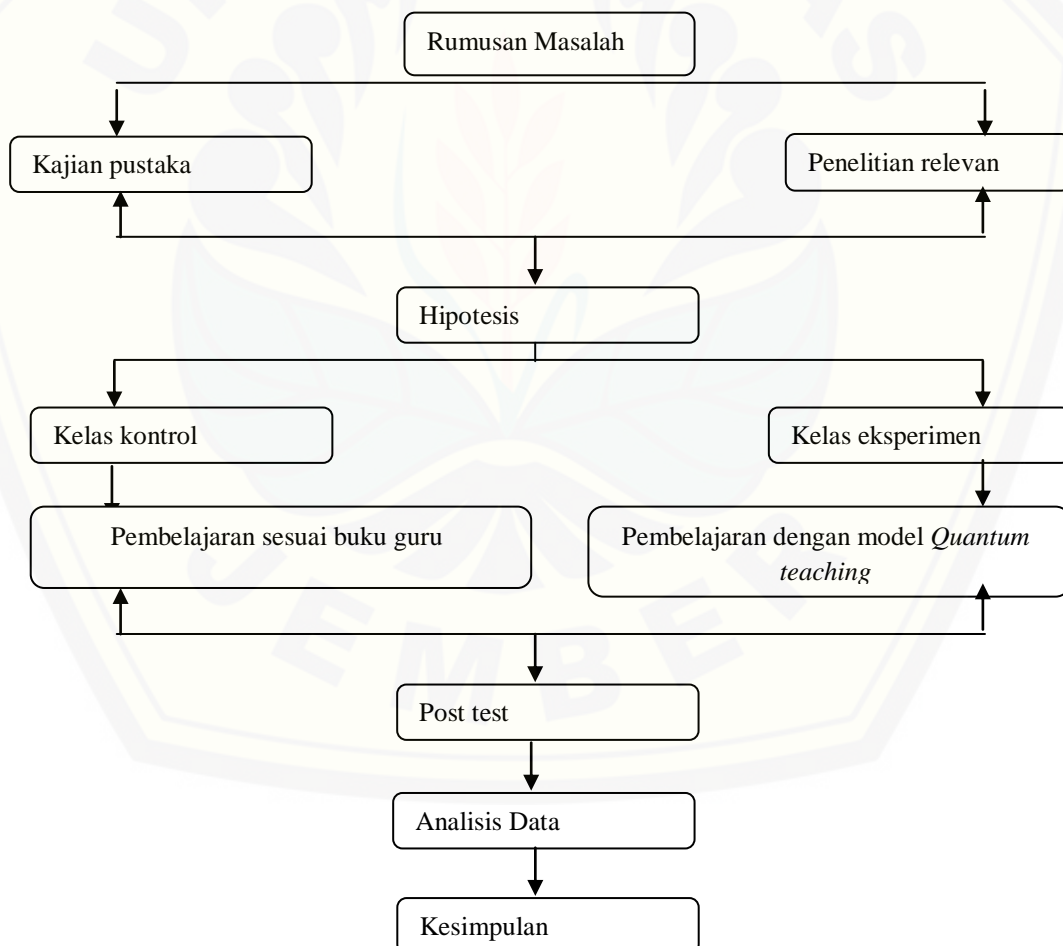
Rumusan Masalah

Kajian pustaka

Penelitian relevan

Hipotesis

Kelas kontrol

Kelas eksperimen

Pembelajaran sesuai buku guru

Pembelajaran dengan model *Quantum teaching*

Post test

Analisis Data

Kesimpulan